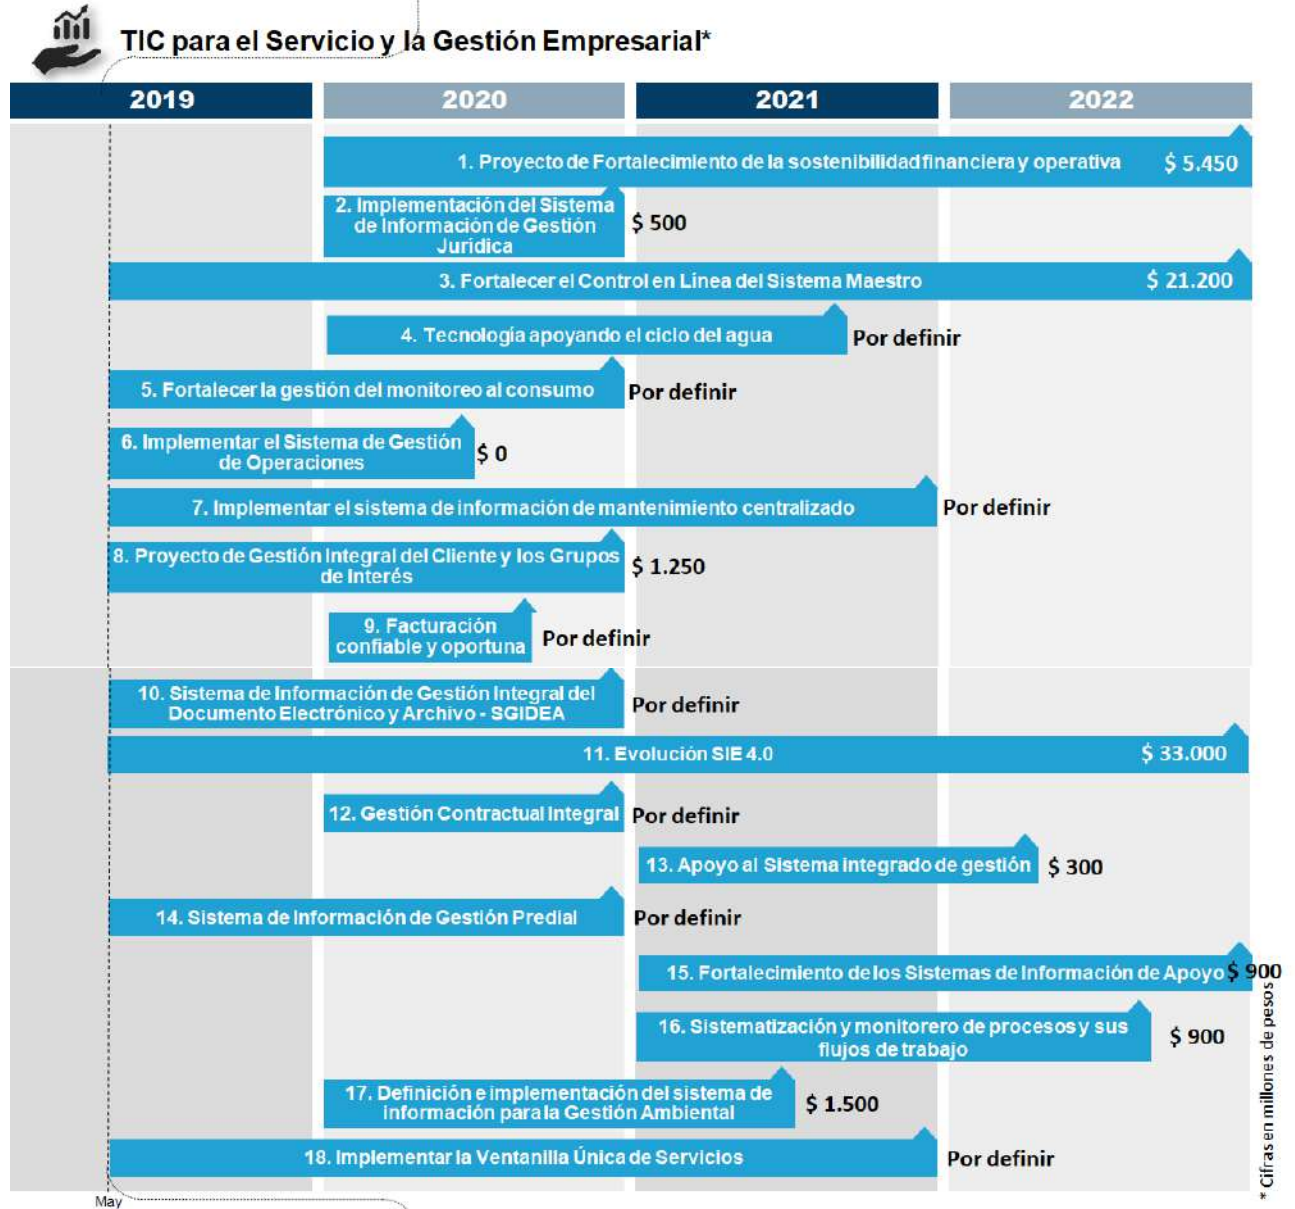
TIC para el Servicio y la Gestión Empresarial*

2019 | 2020 | 2021 | 2022

1. Proyecto de Fortalecimiento de la sostenibilidad financiera y operativa $ 5.450

2. Implementación del Sistema de Información de Gestión Jurídica $ 500

3. Fortalecer el Control en Línea del Sistema Maestro $ 21.200

4. Tecnología apoyando el ciclo del agua Por definir

5. Fortalecer la gestión del monitoreo al consumo Por definir

6. Implementar el Sistema de Gestión de Operaciones $ 0

7. Implementar el sistema de información de mantenimiento centralizado Por definir

8. Proyecto de Gestión Integral del Cliente y los Grupos de Interés $ 1.250

9. Facturación confiable y oportuna Por definir

10. Sistema de Información de Gestión Integral del Documento Electrónico y Archivo - SGIDEA Por definir

11. Evolución SIE 4.0 $ 33.000

12. Gestión Contractual Integral Por definir

13. Apoyo al Sistema Integrado de gestión $ 300

14. Sistema de Información de Gestión Predial Por definir

15. Fortalecimiento de los Sistemas de Información de Apoyo $ 900

16. Sistematización y monitorero de procesos y sus flujos de trabajo $ 900

17. Definición e implementación del sistema de información para la Gestión Ambiental $ 1.500

18. Implementar la Ventanilla Única de Servicios Por definir

May

* Cifras en millones de pesos